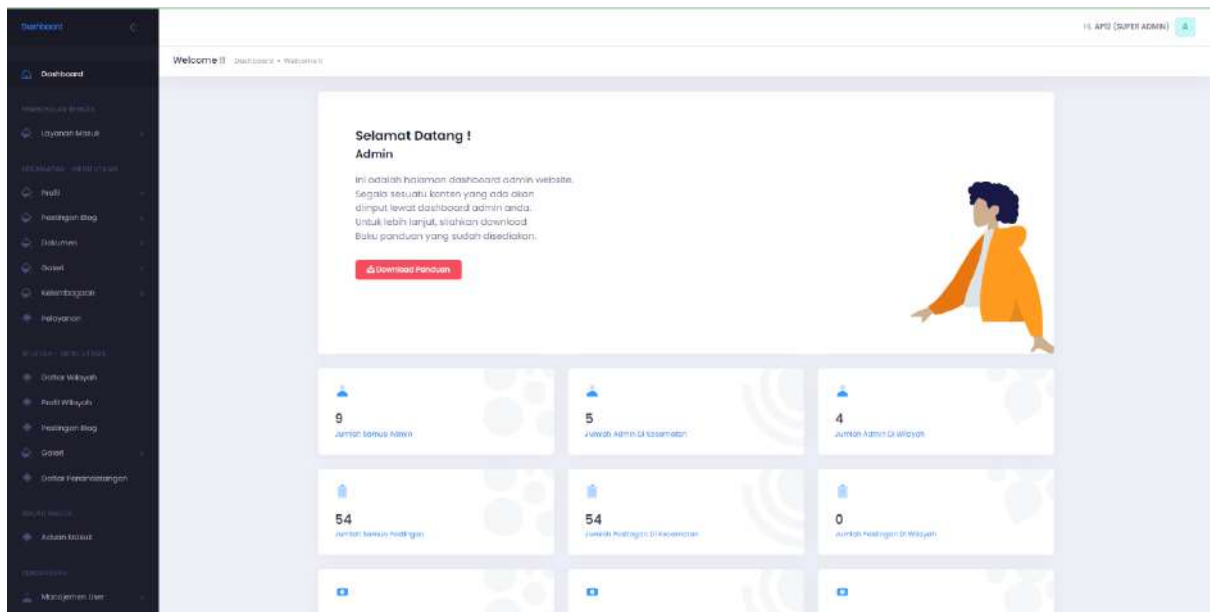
Dashboard

Dashboard

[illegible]

Layanan Masuk

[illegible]

Profil

Postingan Blog

Dokumen

Galeri

Kelembagaan

Pelayanan

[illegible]

Daftar Wilayah

Profil Wilayah

Postingan Blog

Galeri

Daftar Penandatangan

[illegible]

Aduan Masuk

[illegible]

Manajemen User

Hi, APTI (SUPER ADMIN) A

Welcome !! Dashboard • Welcome !!

Selamat Datang !

Admin

Ini adalah halaman dashboard admin website. Segala sesuatu konten yang akan diinput lewat dashboard admin anda. Untuk lebih lanjut, silahkan download Buku panduan yang sudah disediakan.

Download Panduan

9
Jumlah Semua Admin

5
Jumlah Admin Di Kecamatan

4
Jumlah Admin Di Wilayah

54
Jumlah Semua Postingan

54
Jumlah Postingan Di Kecamatan

0
Jumlah Postingan Di Wilayah